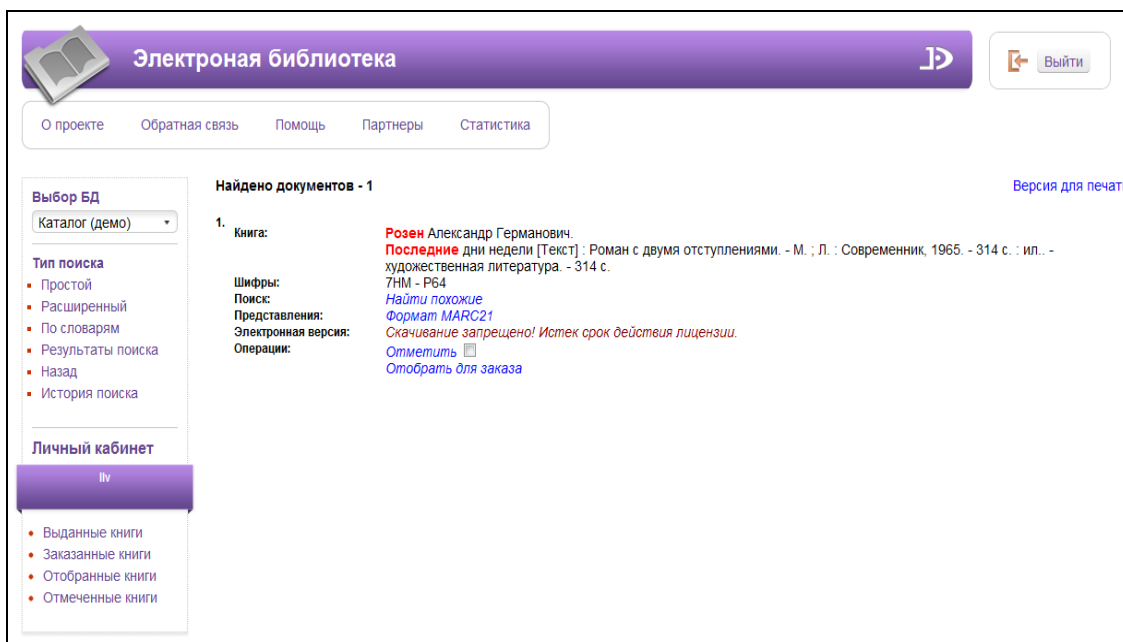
Электроная библиотека

Выйти

О проекте Обратная связь Помощь Партнеры Статистика

Выбор БД

Каталог (демо)

Тип поиска

- Простой
- Расширенный
- По словарям
- Результаты поиска
- Назад
- История поиска

Личный кабинет

llv

- Выданные книги
- Заказанные книги
- Отобранные книги
- Отмеченные книги

Найдено документов - 1

Версия для печат

1. Книга: Розен Александр Германович.
Последние дни недели [Текст] : Роман с двумя отступлениями. - М. ; Л. : Современник, 1965. - 314 с. : ил.. - художественная литература. - 314 с.

Шифры: 7НМ - Р64

Поиск: Найти похожие

Представления: Формат MARC21

Электронная версия: Скачивание запрещено! Истек срок действия лицензии.

Операции: Отметить
Отобрать для заказа